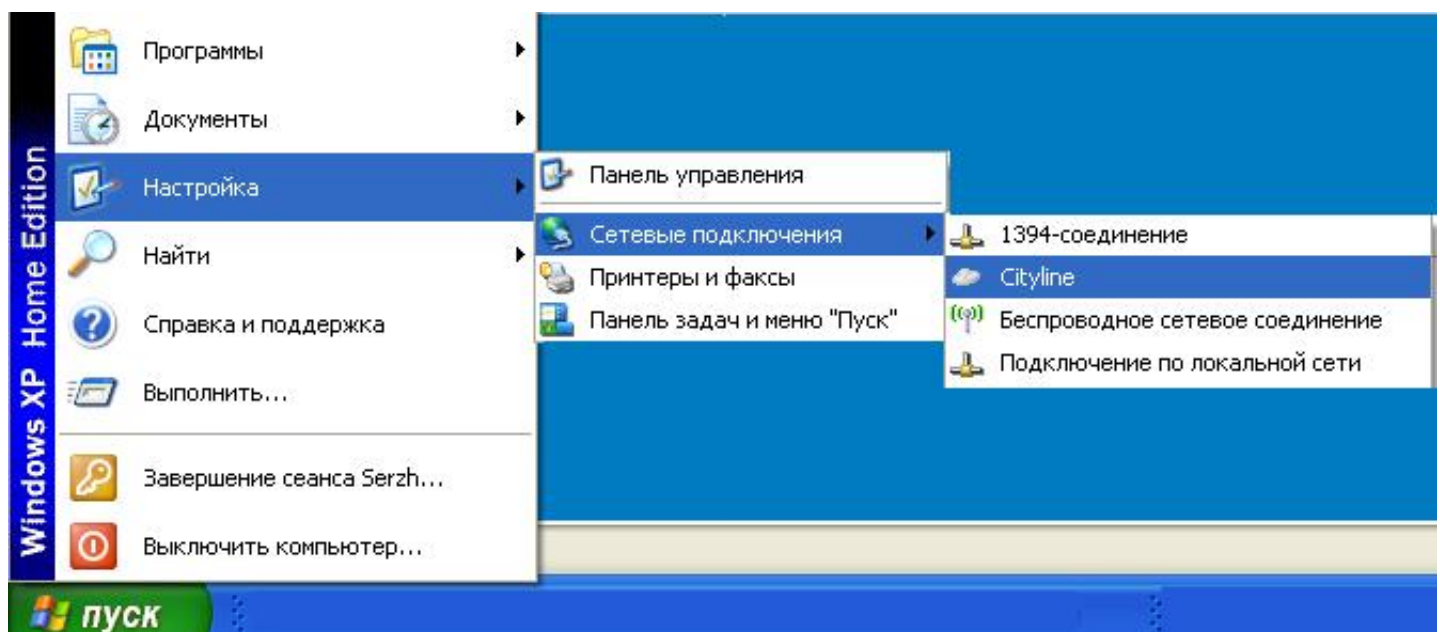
Windows XP Home Edition

Программы
Документы
Настройка
Найти
Справка и поддержка
Выполнить...
Завершение сеанса Serzh...
Выключить компьютер...

Панель управления
Сетевые подключения
Принтеры и факсы
Панель задач и меню "Пуск"

1394-соединение
Cityline
Беспроводное сетевое соединение
Подключение по локальной сети

пуск